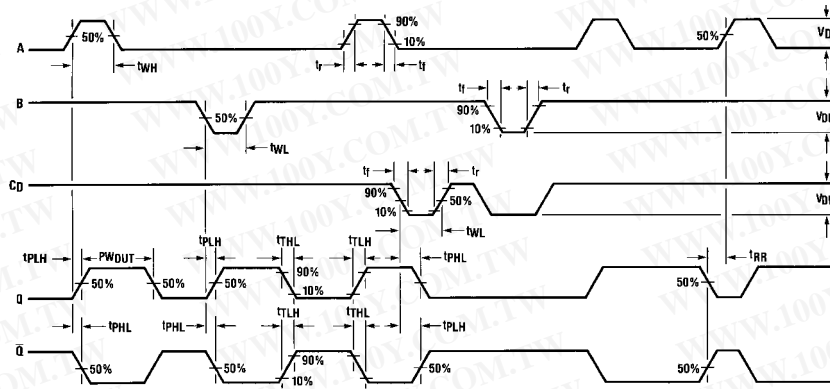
A
50%
$t_{WH}$
90%
10%
$t_r$
$t_f$
50%
$V_D$
B
50%
$t_{WL}$
$t_f$
$t_r$
90%
10%
$V_D$
$C_D$
$t_f$
$t_r$
90%
10%
50%
$t_{WL}$
$V_D$
$t_{PLH}$
$PW_{DUT}$
$t_{PLH}$
$t_{THL}$
$t_{TLH}$
$t_{PHL}$
$t_{RR}$
Q
50%
50%
50%
90%
10%
50%
$t_{PHL}$
$t_{PHL}$
$t_{TLH}$
$t_{THL}$
$t_{PLH}$
$\bar{Q}$
50%
50%
90%
10%
50%
50%
WWW.100Y.COM.TW